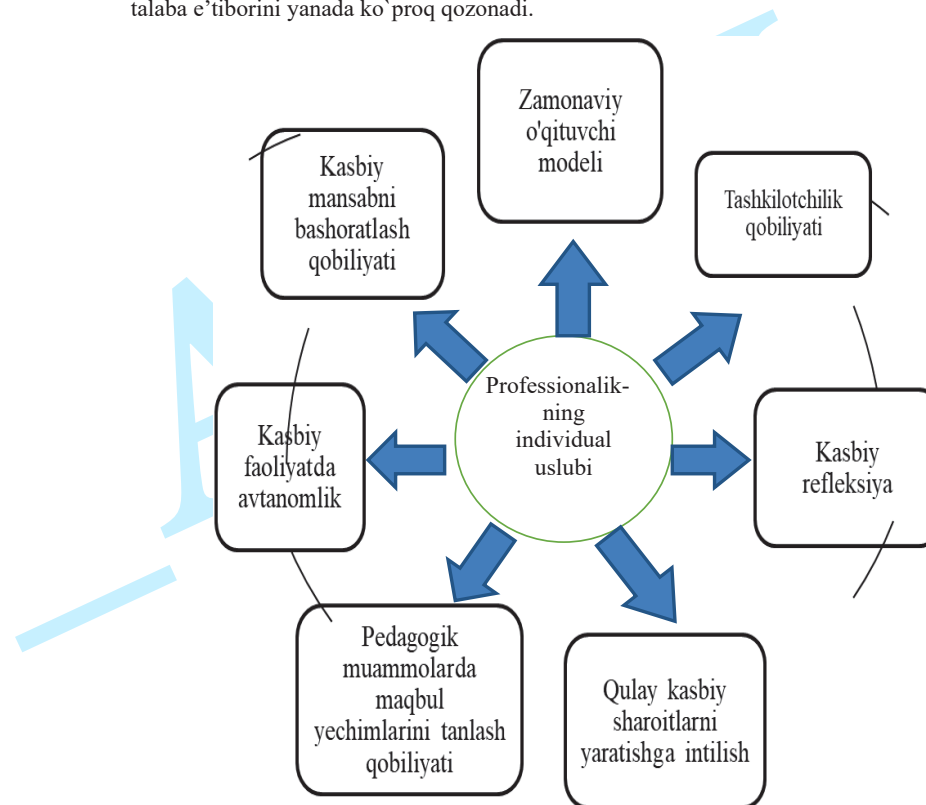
talaba e'tiborini yanada ko`proq qozonadi.

Zamonaviy o'qituvchi modeli

Kasbiy mansabni bashoratlash qobiliyati

Tashkilotchilik qobiliyati

Professionalik-ning individual uslubi

Kasbiy faoliyatda avtanomlik

Kasbiy refleksiya

Pedagogik muammolarda maqbul yechimlarini tanlash qobiliyati

Qulay kasbiy sharoitlarni yaratishga intilish